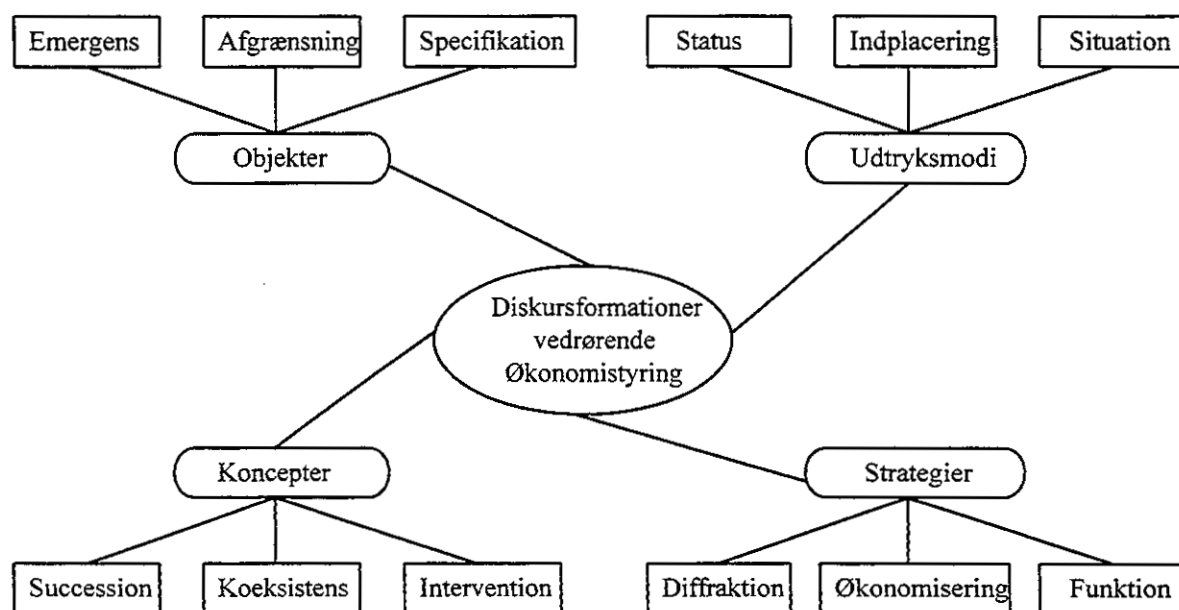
Emergens

Afgrænsning

Specifikation

Status

Indplacering

Situation

Objekter

Udtryksmodi

Diskursformationer vedrørende Økonomistyring

Koncepter

Strategier

Succession

Koeksistens

Intervention

Diffraktion

Økonomisering

Funktion